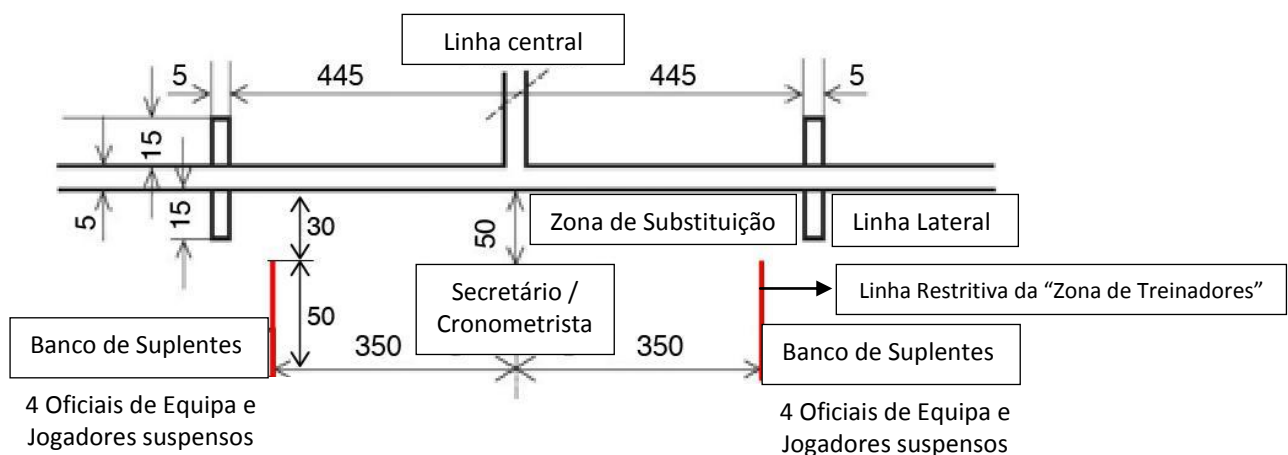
Linha central

5

445

445

5

15

5

15

30

50

Zona de Substituição

Linha Lateral

50

Secretário / Cronometrista

Linha Restritiva da "Zona de Treinadores"

Banco de Suplentes

350

350

Banco de Suplentes

4 Oficiais de Equipa e Jogadores suspensos

4 Oficiais de Equipa e Jogadores suspensos